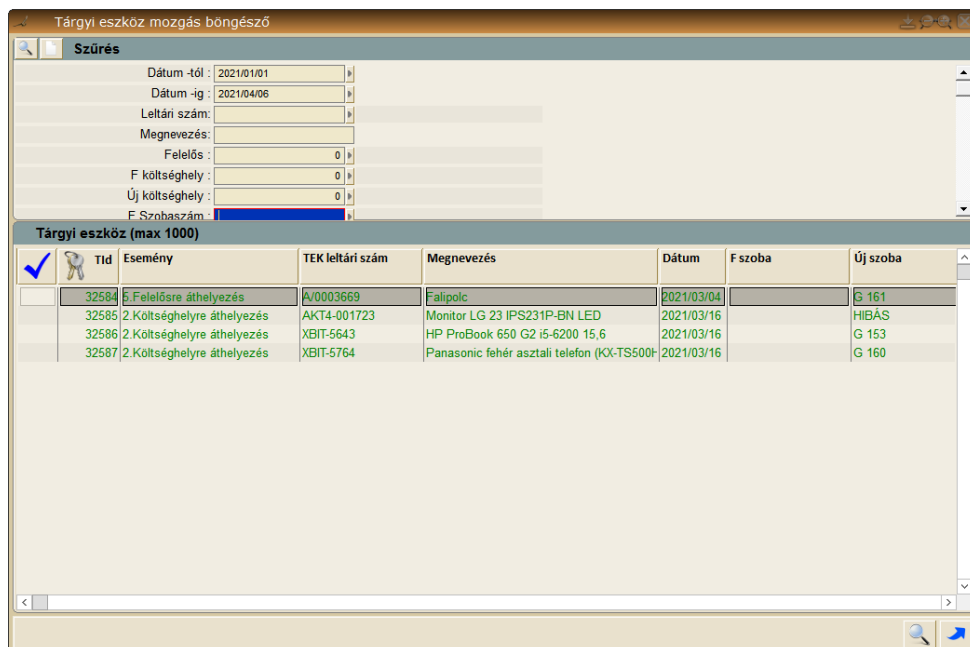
Tárgyi eszköz mozgás böngésző

Szűrés

Dátum -tól : 2021/01/01
Dátum -ig : 2021/04/06
Leltári szám:
Megnevezés:
Felelős : 0
F költséghely : 0
Új költséghely : 0
F Szobaszám :

Tárgyi eszköz (max 1000)

| TId | Esemény | TEK leltári szám | Megnevezés | Dátum | F szoba | Új szoba |
|---|---|---|---|---|---|---|
| 32584 | 5.Felelősre áthelyezés | A/0003669 | Falipolc | 2021/03/04 | | G 161 |
| 32585 | 2.Költséghelyre áthelyezés | AKT4-001723 | Monitor LG 23 IPS231P-BN LED | 2021/03/16 | | HIBÁS |
| 32586 | 2.Költséghelyre áthelyezés | XBIT-5643 | HP ProBook 650 G2 i5-6200 15,6 | 2021/03/16 | | G 153 |
| 32587 | 2.Költséghelyre áthelyezés | XBIT-5764 | Panasonic fehér asztali telefon (KX-TS500H | 2021/03/16 | | G 160 |